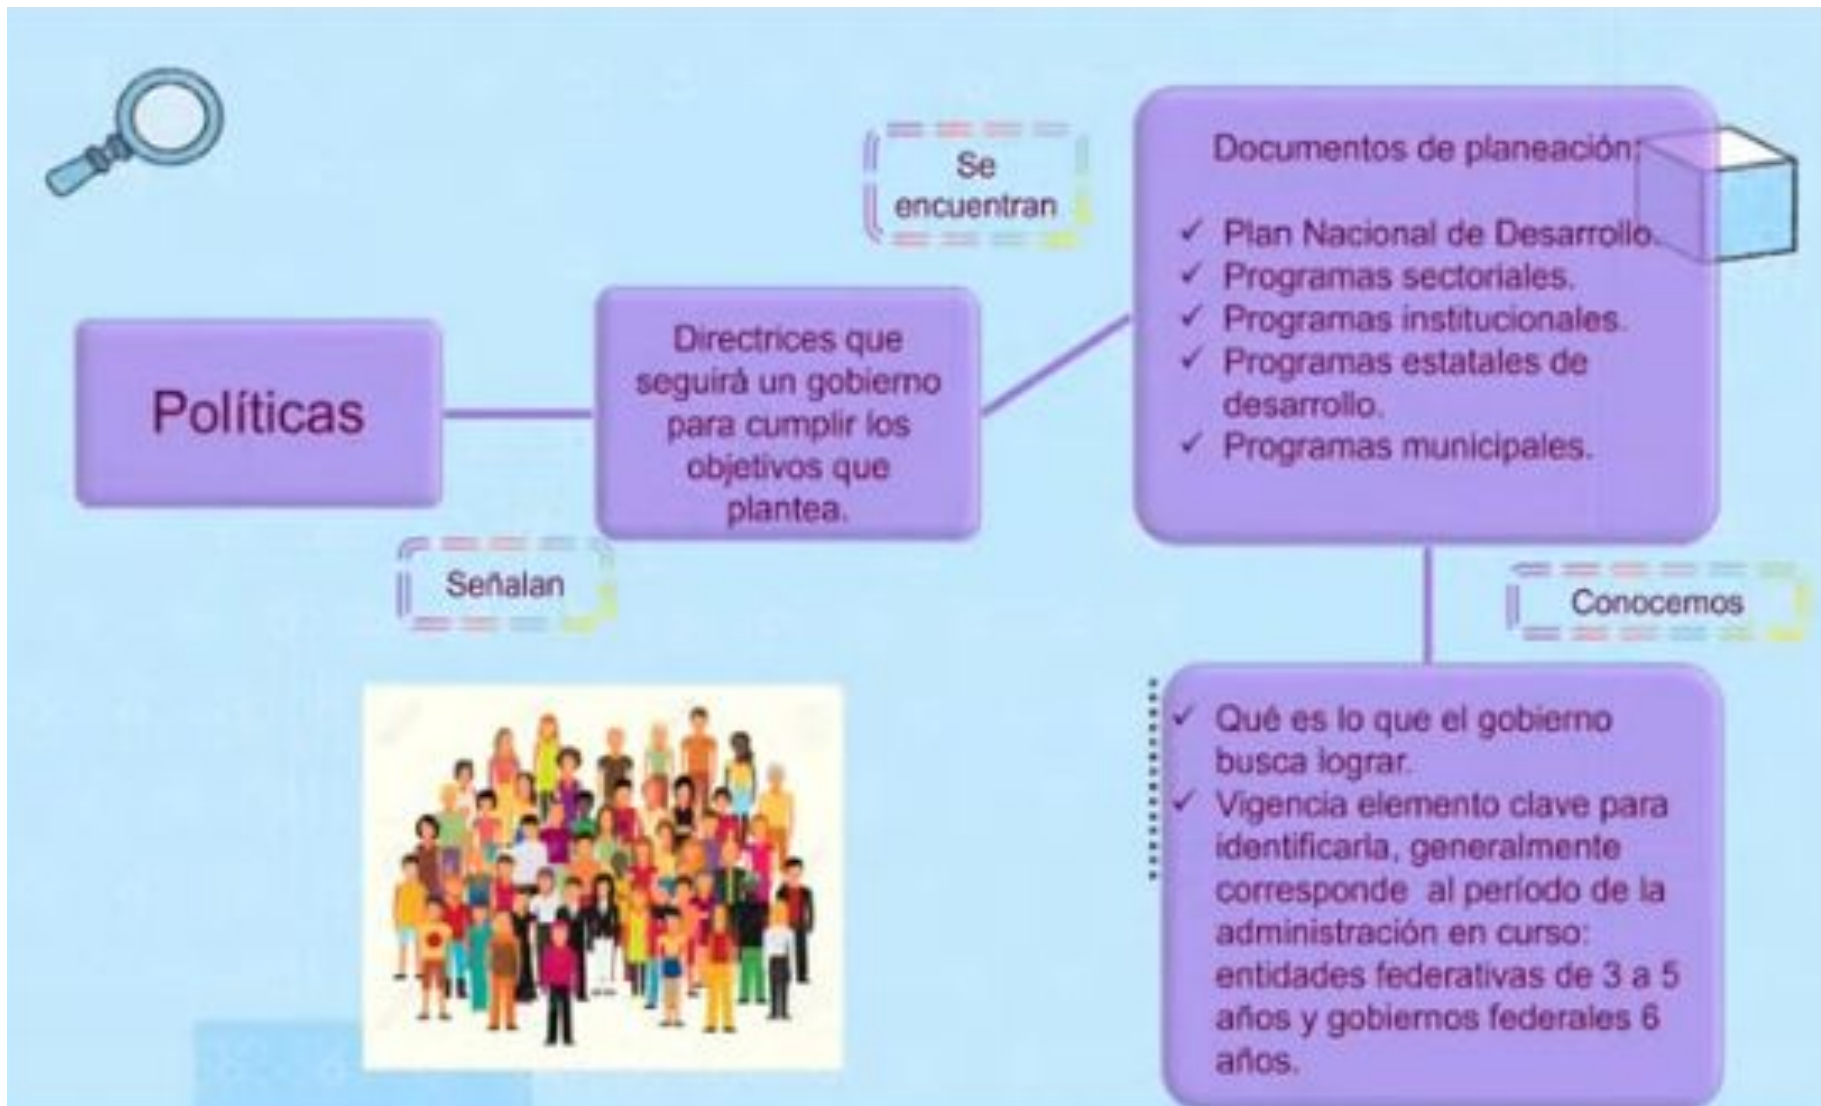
Políticas

Señalan

Directrices que seguirá un gobierno para cumplir los objetivos que plantea.

Se encuentran

Documentos de planeación:

✓ Plan Nacional de Desarrollo.
✓ Programas sectoriales.
✓ Programas institucionales.
✓ Programas estatales de desarrollo.
✓ Programas municipales.

Conocemos

✓ Qué es lo que el gobierno busca lograr.
✓ Vigencia elemento clave para identificarla, generalmente corresponde al período de la administración en curso: entidades federativas de 3 a 5 años y gobiernos federales 6 años.